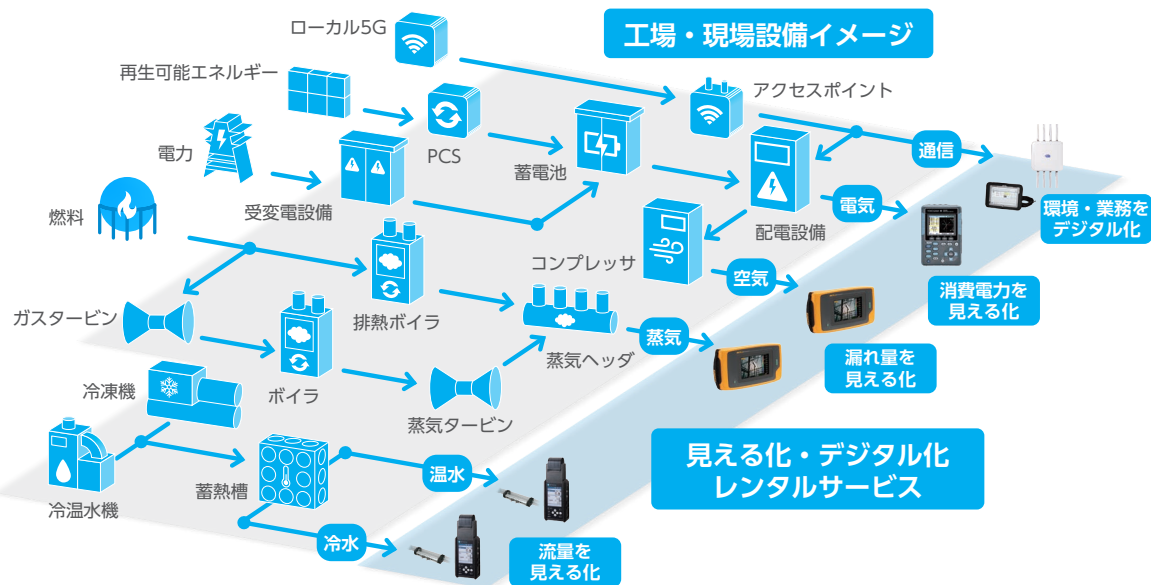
工場・現場設備イメージ

ローカル5G
再生可能エネルギー
PCS
蓄電池
アクセスポイント
電力
受変電設備
配電設備
通信
燃料
環境・業務を
デジタル化
電気
コンプレッサ
空気
消費電力を
見える化
ガスタービン
排熱ボイラ
蒸気ヘッダ
蒸気
漏れ量を
見える化
冷凍機
ボイラ
蒸気タービン
冷温水機
蓄熱槽
温水
冷水
流量を
見える化

見える化・デジタル化
レンタルサービス